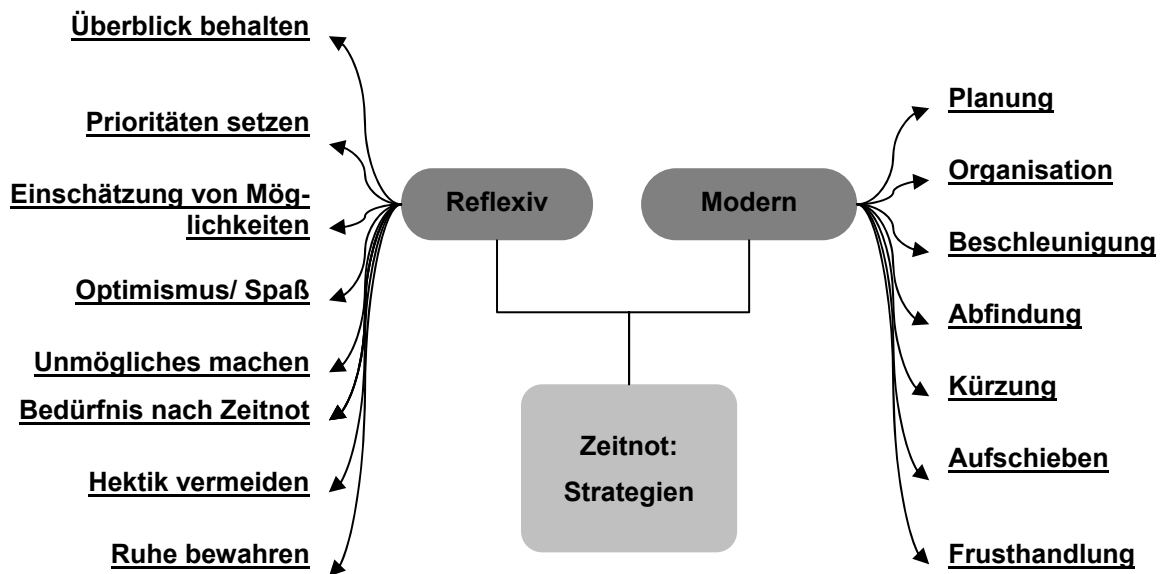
Überblick behalten

Prioritäten setzen

Einschätzung von Möglichkeiten

Optimismus/ Spaß

Unmögliches machen

Bedürfnis nach Zeitnot

Hektik vermeiden

Ruhe bewahren

Reflexiv

Modern

Zeitnot: Strategien

Planung

Organisation

Beschleunigung

Abfindung

Kürzung

Aufschieben

Frusthandlung